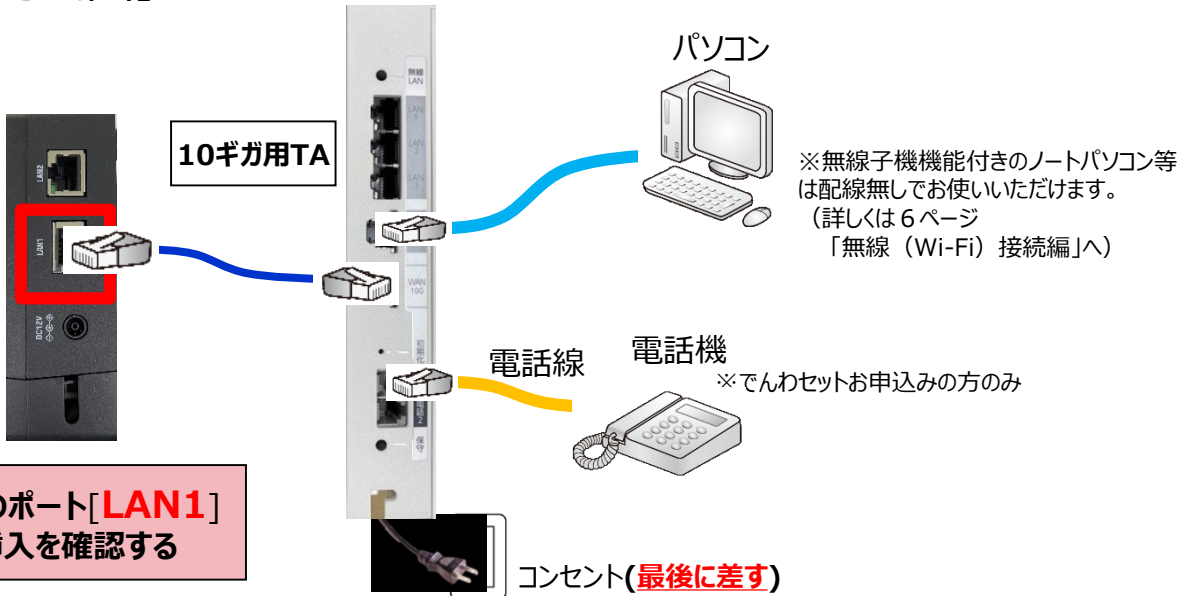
LAN2

LAN1

DC12V

10ギガ用TA

無線LAN

LAN1

LAN2

LAN3

WAN 10G

初期化

電話2

保守

パソコン

※無線子機機能付きのノートパソコン等は配線無しでお使いいただけます。
（詳しくは６ページ
「無線（Wi-Fi）接続編」へ）

電話線

電話機

※でんわセットお申込みの方のみ

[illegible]のポート[LAN1]
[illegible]入を確認する

コンセント(最後に差す)